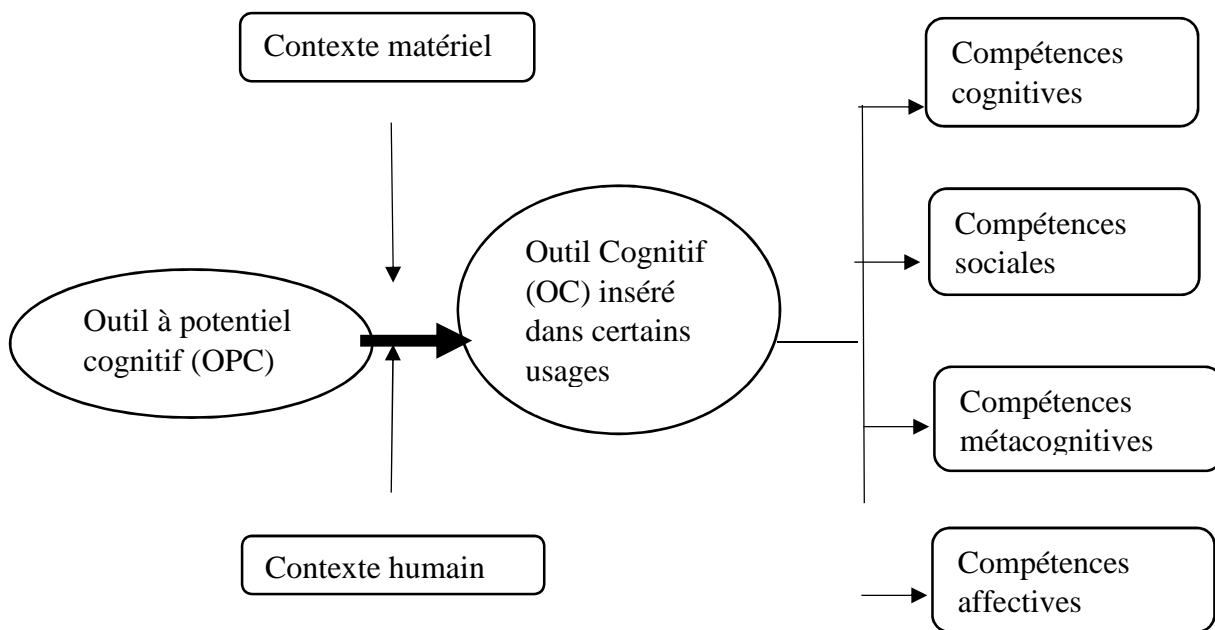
Contexte matériel

Outil à potentiel cognitif (OPC)

Outil Cognitif (OC) inséré dans certains usages

Contexte humain

Compétences cognitives

Compétences sociales

Compétences métacognitives

Compétences affectives